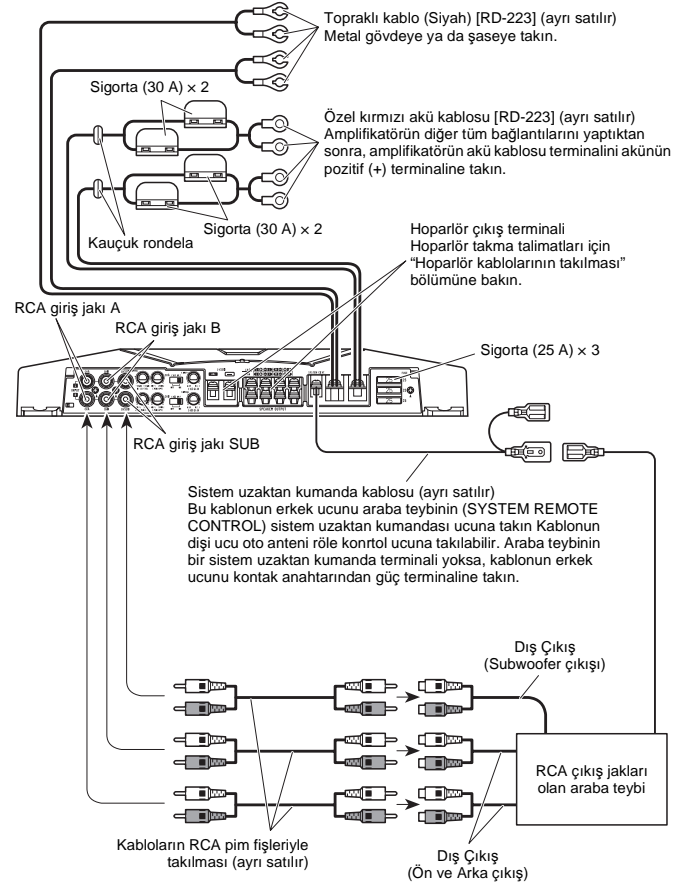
Topraklı kablo (Siyah) [RD-223] (ayrı satılır)
Metal gövdeye ya da şaseye takın.

Sigorta (30 A) × 2

Özel kırmızı akü kablosu [RD-223] (ayrı satılır)
Amplifikatörün diğer tüm bağlantılarını yaptıktan sonra, amplifikatörün akü kablosu terminalini akünün pozitif (+) terminaline takın.

Sigorta (30 A) × 2

Kauçuk rondela

Hoparlör çıkış terminali
Hoparlör takma talimatları için "Hoparlör kablolarının takılması" bölümüne bakın.

RCA giriş jakı A

RCA giriş jakı B

Sigorta (25 A) × 3

RCA giriş jakı SUB

Sistem uzaktan kumanda kablosu (ayrı satılır)
Bu kablonun erkek ucunu araba teybinin (SYSTEM REMOTE CONTROL) sistem uzaktan kumandası ucuna takın Kablonun dişi ucu oto anteni röle konrtol ucuna takılabilir. Araba teybinin bir sistem uzaktan kumanda terminali yoksa, kablonun erkek ucunu kontak anahtarından güç terminaline takın.

Dış Çıkış
(Subwoofer çıkışı)

RCA çıkış jakları olan araba teybi

Kabloların RCA pim fişleriyle takılması (ayrı satılır)

Dış Çıkış
(Ön ve Arka çıkış)